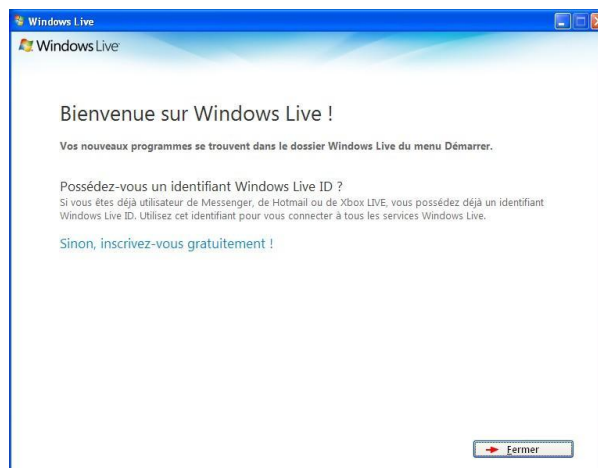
Windows Live

Windows Live

Bienvenue sur Windows Live !

Vos nouveaux programmes se trouvent dans le dossier Windows Live du menu Démarrer.

Possédez-vous un identifiant Windows Live ID ?
Si vous êtes déjà utilisateur de Messenger, de Hotmail ou de Xbox LIVE, vous possédez déjà un identifiant Windows Live ID. Utilisez cet identifiant pour vous connecter à tous les services Windows Live.

Sinon, inscrivez-vous gratuitement !

Fermer